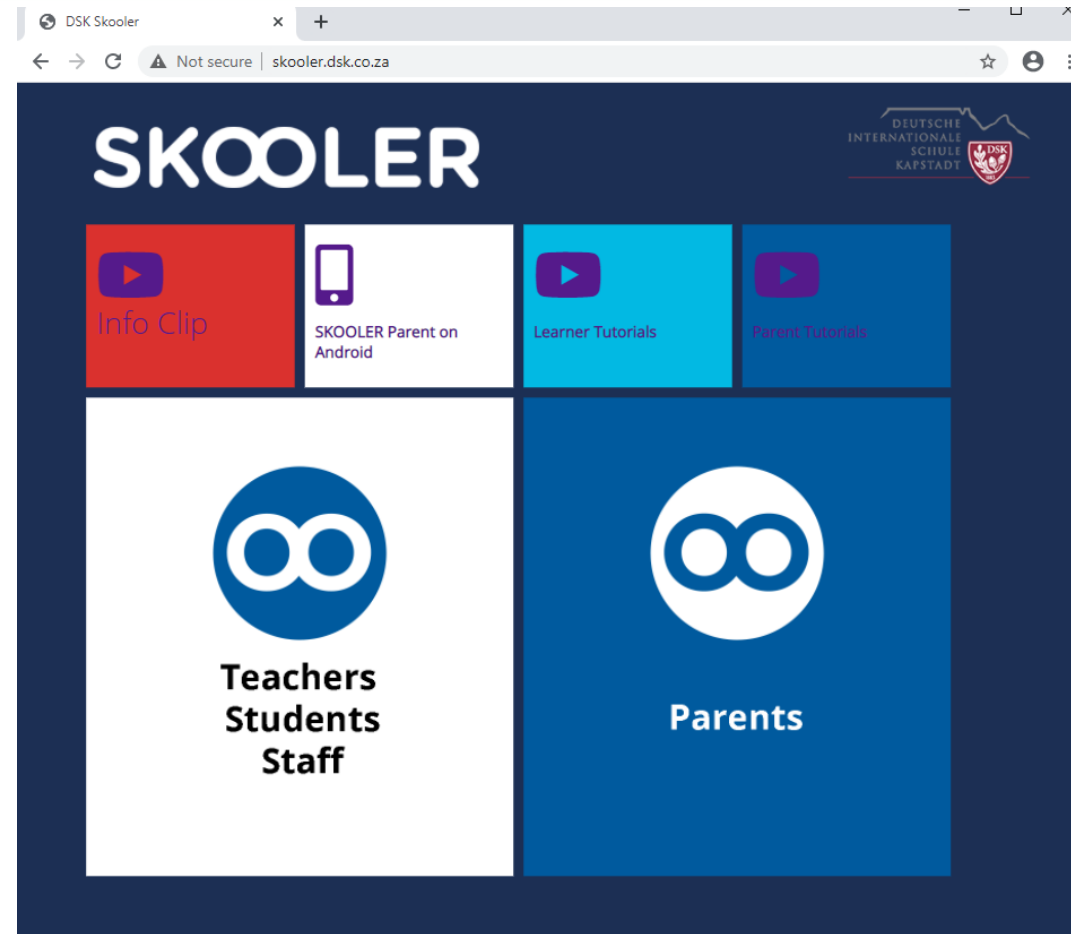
DSK Skooler
Not secure | skooler.dsk.co.za

SKOOLER

DEUTSCHE INTERNATIONALE SCHULE KAPSTADT
DSK

Info Clip

SKOOLER Parent on Android

Learner Tutorials

Parent Tutorials

Teachers
Students
Staff

Parents